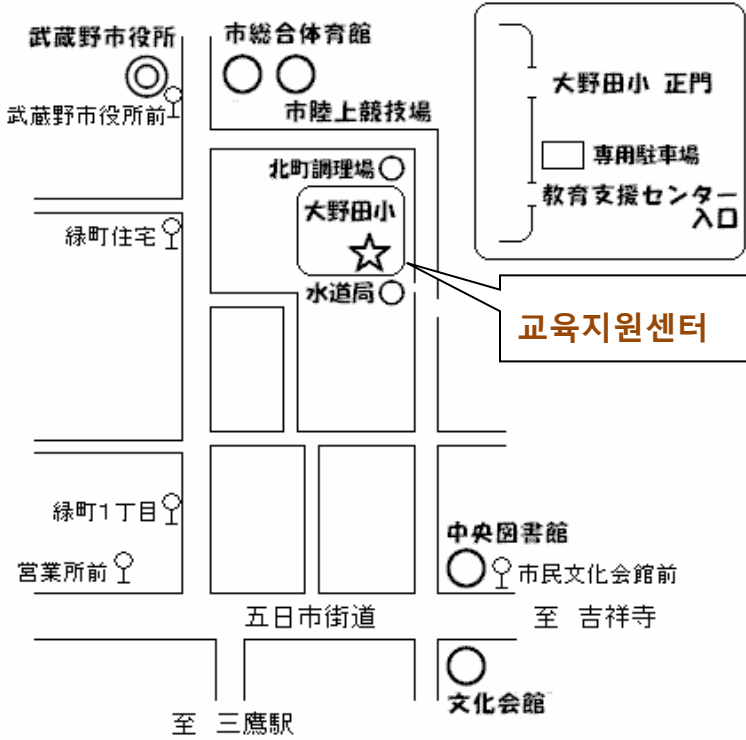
武蔵野市役所

武蔵野市役所前

市総合体育館

市陸上競技場

大野田小 正門

専用駐車場

教育支援センター入口

北町調理場

大野田小

水道局

교육지원센터

緑町住宅

緑町1丁目

営業所前

中央図書館

市民文化会館前

五日市街道

至 吉祥寺

文化会館

至 三鷹駅